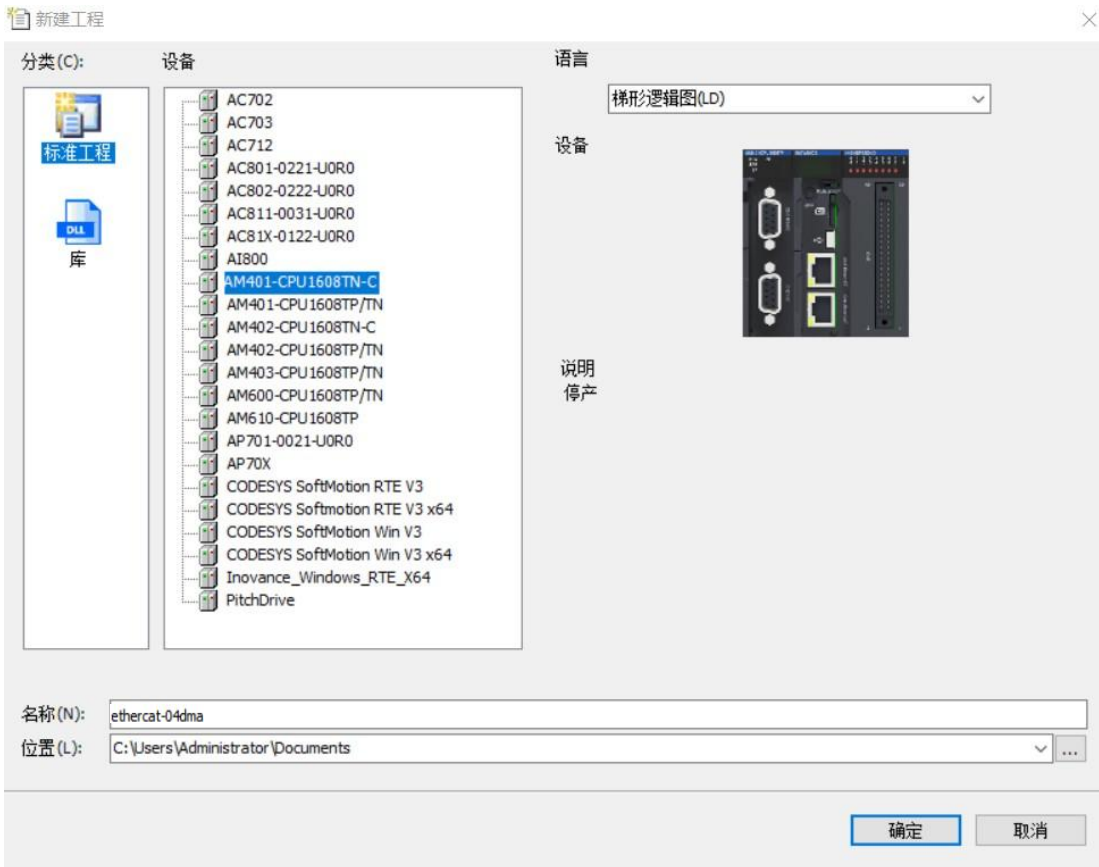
新建工程

分类(C):

标准工程

DLL
库

设备

AC702
AC703
AC712
AC801-0221-U0R0
AC802-0222-U0R0
AC811-0031-U0R0
AC81X-0122-U0R0
AI800
AM401-CPU1608TN-C
AM401-CPU1608TP/TN
AM402-CPU1608TN-C
AM402-CPU1608TP/TN
AM403-CPU1608TP/TN
AM600-CPU1608TP/TN
AM610-CPU1608TP
AP701-0021-U0R0
AP70X
CODESYS SoftMotion RTE V3
CODESYS Softmotion RTE V3 x64
CODESYS SoftMotion Win V3
CODESYS SoftMotion Win V3 x64
Inovance_Windows_RTE_X64
PitchDrive

语言

梯形逻辑图(LD)

设备

说明
停产

名称(N): ethercat-04dma

位置(L): C:\Users\Administrator\Documents

...

确定

取消